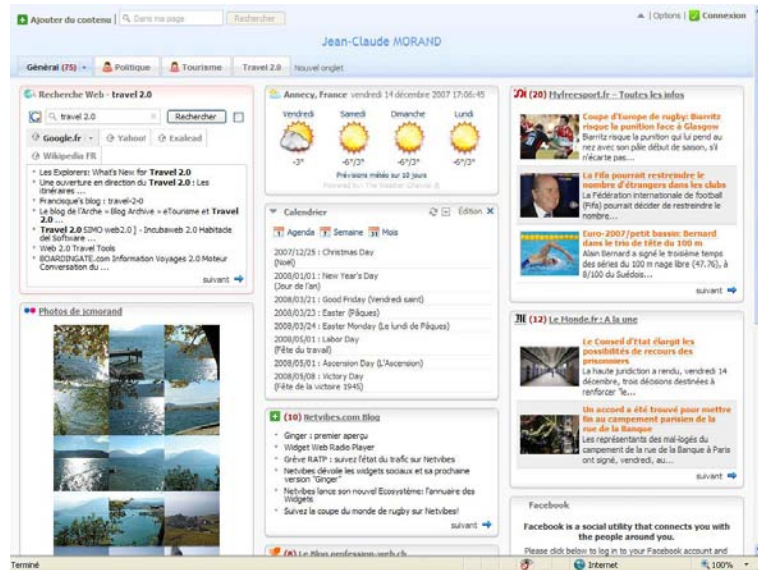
Ajouter du contenu | Dans ma page | Rechercher

| Options | Connexion

Jean-Claude MORAND

Général (75) | Politique | Tourisme | Travel 2.0 | Nouvel onglet

Recherche Web - travel 2.0

travel 2.0 | Rechercher

Google.fr | Yahoo! | Exalead | Wikipedia FR

- Les Explorers: What's New for Travel 2.0
- Une ouverture en direction du Travel 2.0 : Les itinéraires ...
- Francisque's blog : travel-2-0
- Le blog de l'Arche » Blog Archive » eTourisme et Travel 2.0 ...
- Travel 2.0 SIMO web2.0 ] - Incubaweb 2.0 Habitacle del Software ...
- Web 2.0 Travel Tools
- BOARDINGATE.com Information Voyages 2.0 Moteur Conversation du ...

suivant

Photos de jcmorand

Annecy, France vendredi 14 décembre 2007 17:06:45

| Vendredi | Samedi | Dimanche | Lundi |
|---|---|---|---|
| -3° | -6°/3° | -6°/3° | -6°/3° |

Prévisions météo sur 10 jours
Powered by: The Weather Channel ®

Calendrier | Edition

Agenda | Semaine | Mois

2007/12/25 : Christmas Day (Noël)
2008/01/01 : New Year's Day (Jour de l'an)
2008/03/21 : Good Friday (Vendredi saint)
2008/03/23 : Easter (Pâques)
2008/03/24 : Easter Monday (Le lundi de Pâques)
2008/05/01 : Labor Day (Fête du travail)
2008/05/01 : Ascension Day (L'Ascension)
2008/05/08 : Victory Day (Fête de la victoire 1945)

(10) Netvibes.com Blog

- Ginger : premier aperçu
- Widget Web Radio Player
- Grève RATP : suivez l'état du trafic sur Netvibes
- Netvibes dévoile les widgets sociaux et sa prochaine version "Ginger"
- Netvibes lance son nouvel Ecosystème: l'annuaire des Widgets
- Suivez la coupe du monde de rugby sur Netvibes!

suivant

(8) Le Blog profession-web.ch

(20) Myfreesport.fr - Toutes les infos

Coupe d'Europe de rugby: Biarritz risque la punition face à Glasgow
Biarritz risque la punition qui lui pend au nez avec son pâle début de saison, s'il n'écarte pas...

La Fifa pourrait restreindre le nombre d'étrangers dans les clubs
La Fédération internationale de football (Fifa) pourrait décider de restreindre le nombre...

Euro-2007/petit bassin: Bernard dans le trio de tête du 100 m
Alain Bernard a signé le troisième temps des séries du 100 m nage libre (47.76), à 8/100 du Suédois...

suivant

(12) Le Monde.fr : A la une

Le Conseil d'Etat élargit les possibilités de recours des prisonniers
La haute juridiction a rendu, vendredi 14 décembre, trois décisions destinées à renforcer "le...

Un accord a été trouvé pour mettre fin au campement parisien de la rue de la Banque
Les représentants des mal-logés du campement de la rue de la Banque à Paris ont signé, vendredi, au...

suivant

Facebook

Facebook is a social utility that connects you with the people around you.

Please click below to log in to your Facebook account and

Terminé | Internet | 100%